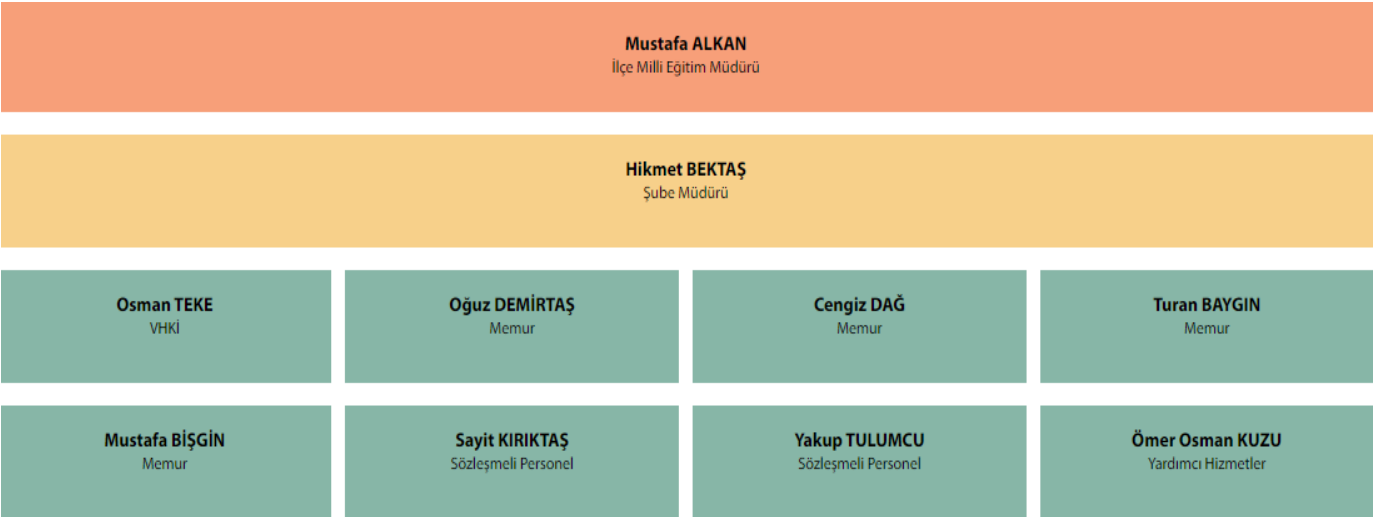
Mustafa ALKAN
İlçe Milli Eğitim Müdürü

Hikmet BEKTAŞ
Şube Müdürü

Osman TEKE
VHKİ

Oğuz DEMİRTAŞ
Memur

Cengiz DAĞ
Memur

Turan BAYGIN
Memur

Mustafa BİŞGİN
Memur

Sayit KIRIKTAŞ
Sözleşmeli Personel

Yakup TULUMCU
Sözleşmeli Personel

Ömer Osman KUZU
Yardımcı Hizmetler